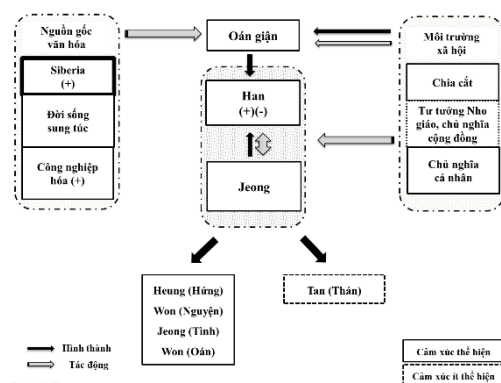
Nguồn gốc văn hóa

Siberia (+)

Đời sống sung túc

Công nghiệp hóa (+)

Oán giận

Han (+)(-)

Jeong

Môi trường xã hội

Chia cắt

Tư tưởng Nho giáo, chủ nghĩa cộng đồng

Chủ nghĩa cá nhân

Heung (Hứng)
Won (Nguyện)
Jeong (Tình)
Won (Oán)

Tan (Thán)

Hình thành
Tác động

Cảm xúc thể hiện
Cảm xúc ít thể hiện